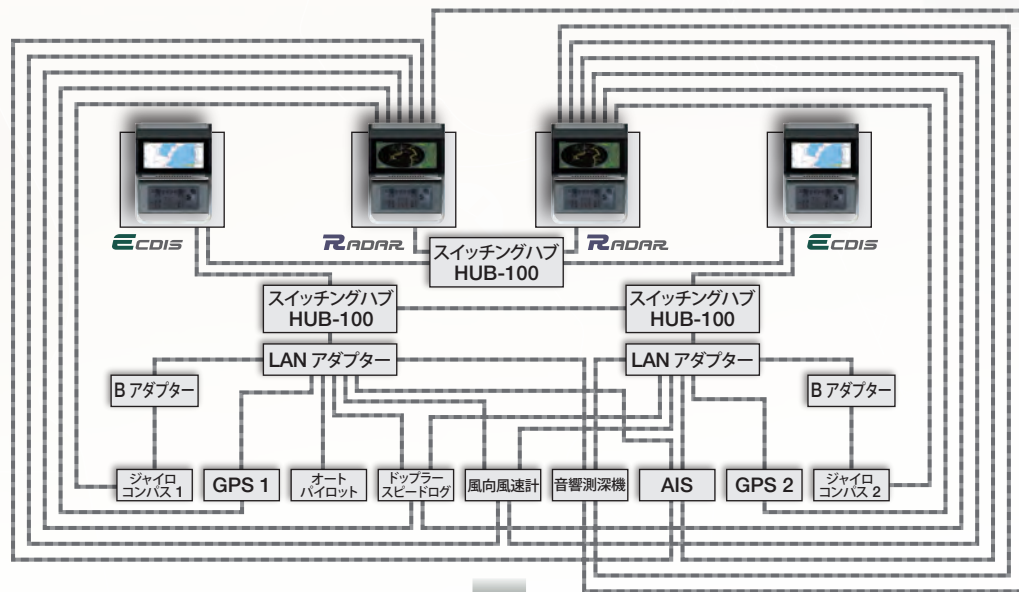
ECDIS
RADAR
スイッチングハブ HUB-100
RADAR
ECDIS

スイッチングハブ HUB-100
スイッチングハブ HUB-100

LAN アダプター
LAN アダプター

B アダプター
B アダプター

ジャイロ コンパス 1
GPS 1
オート パイロット
ドップラー スピードログ
風向風速計
音響測深機
AIS
GPS 2
ジャイロ コンパス 2